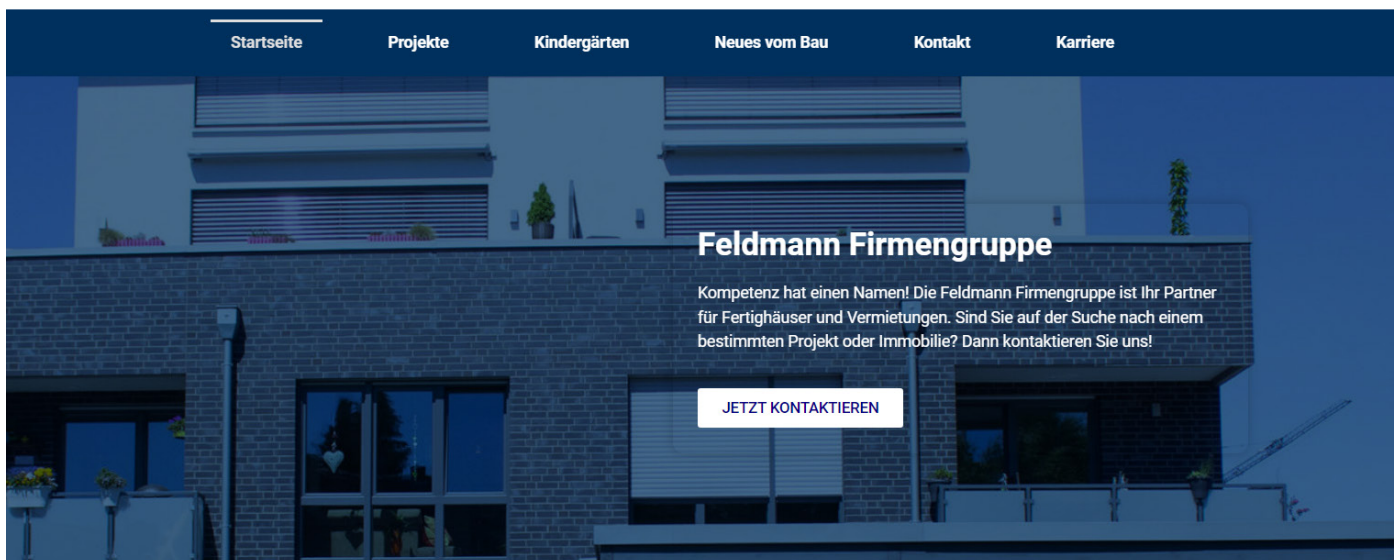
Startseite Projekte Kindergärten Neues vom Bau Kontakt Karriere

Feldmann Firmengruppe

Kompetenz hat einen Namen! Die Feldmann Firmengruppe ist Ihr Partner für Fertighäuser und Vermietungen. Sind Sie auf der Suche nach einem bestimmten Projekt oder Immobilie? Dann kontaktieren Sie uns!

JETZT KONTAKTIEREN